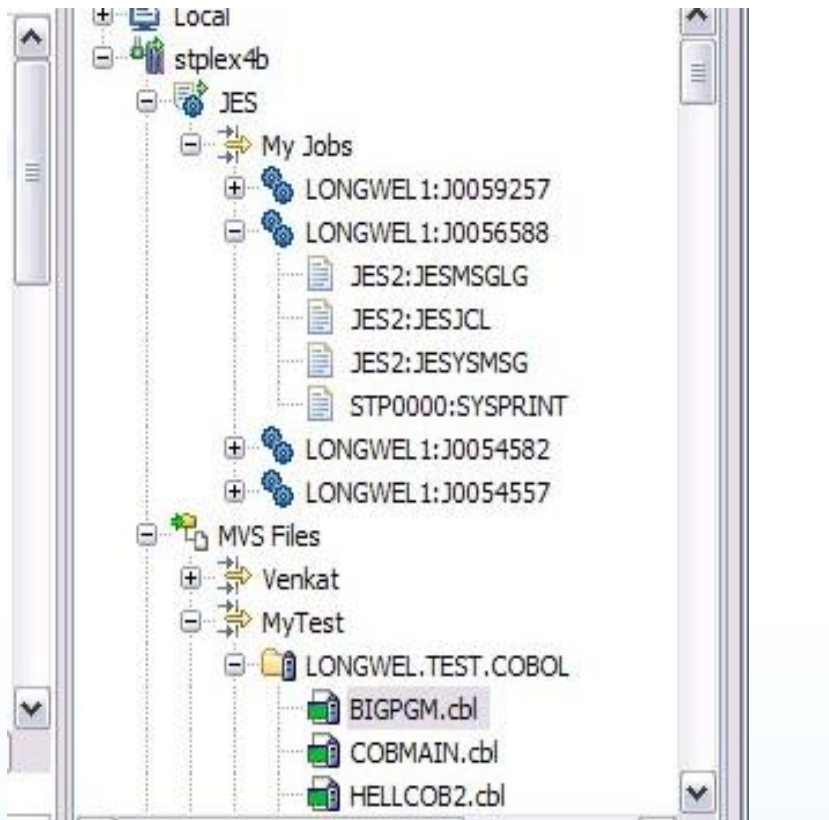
Local
stplex4b
JES
My Jobs
LONGWEL1:J0059257
LONGWEL1:J0056588
JES2:JESMSGLG
JES2:JESJCL
JES2:JESYSMSG
STP0000:SYSPRINT
LONGWEL1:J0054582
LONGWEL1:J0054557
MVS Files
Venkat
MyTest
LONGWEL.TEST.COBOL
BIGPGM.cbl
COBMAIN.cbl
HELLCOB2.cbl